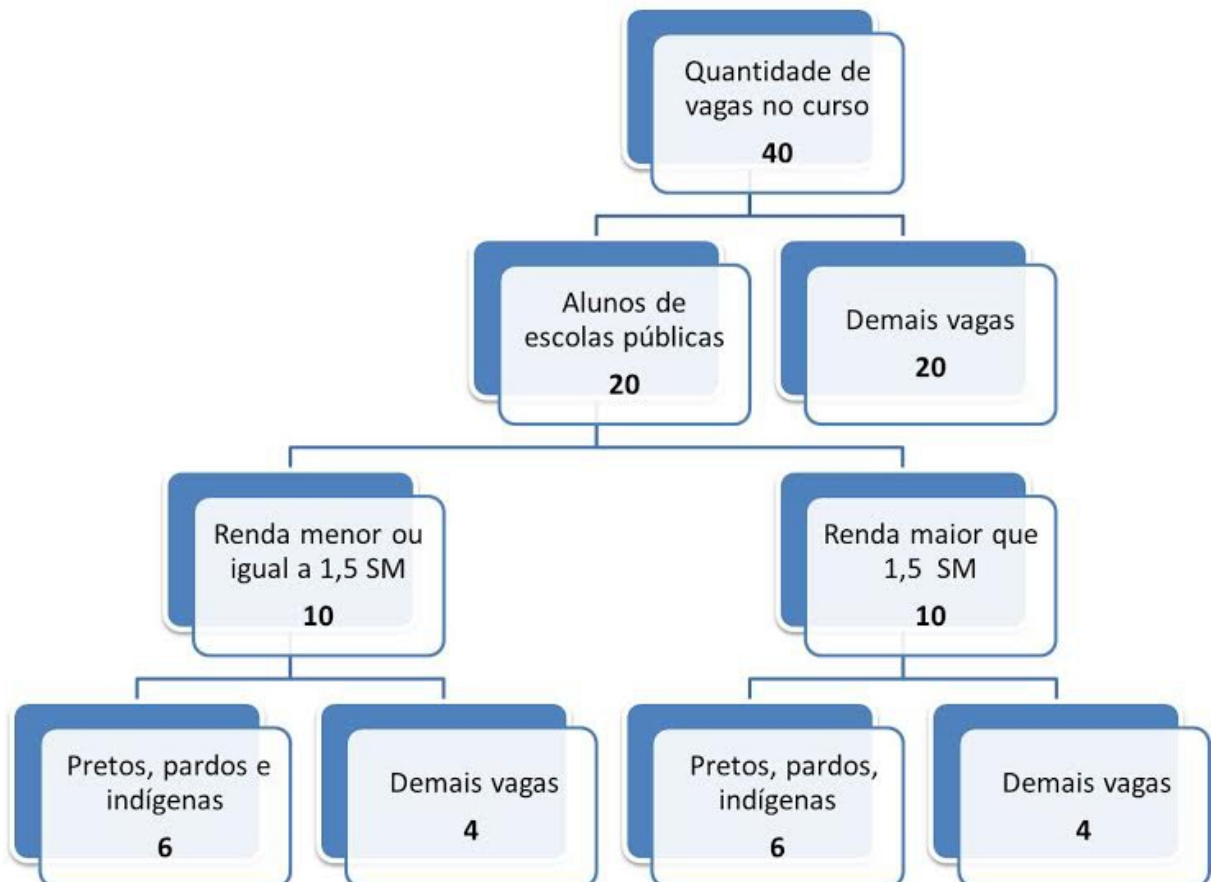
Quantidade de vagas no curso
**40**

Alunos de escolas públicas
**20**

Demais vagas
**20**

Renda menor ou igual a 1,5 SM
**10**

Renda maior que 1,5 SM
**10**

Pretos, pardos e indígenas
**6**

Demais vagas
**4**

Pretos, pardos, indígenas
**6**

Demais vagas
**4**